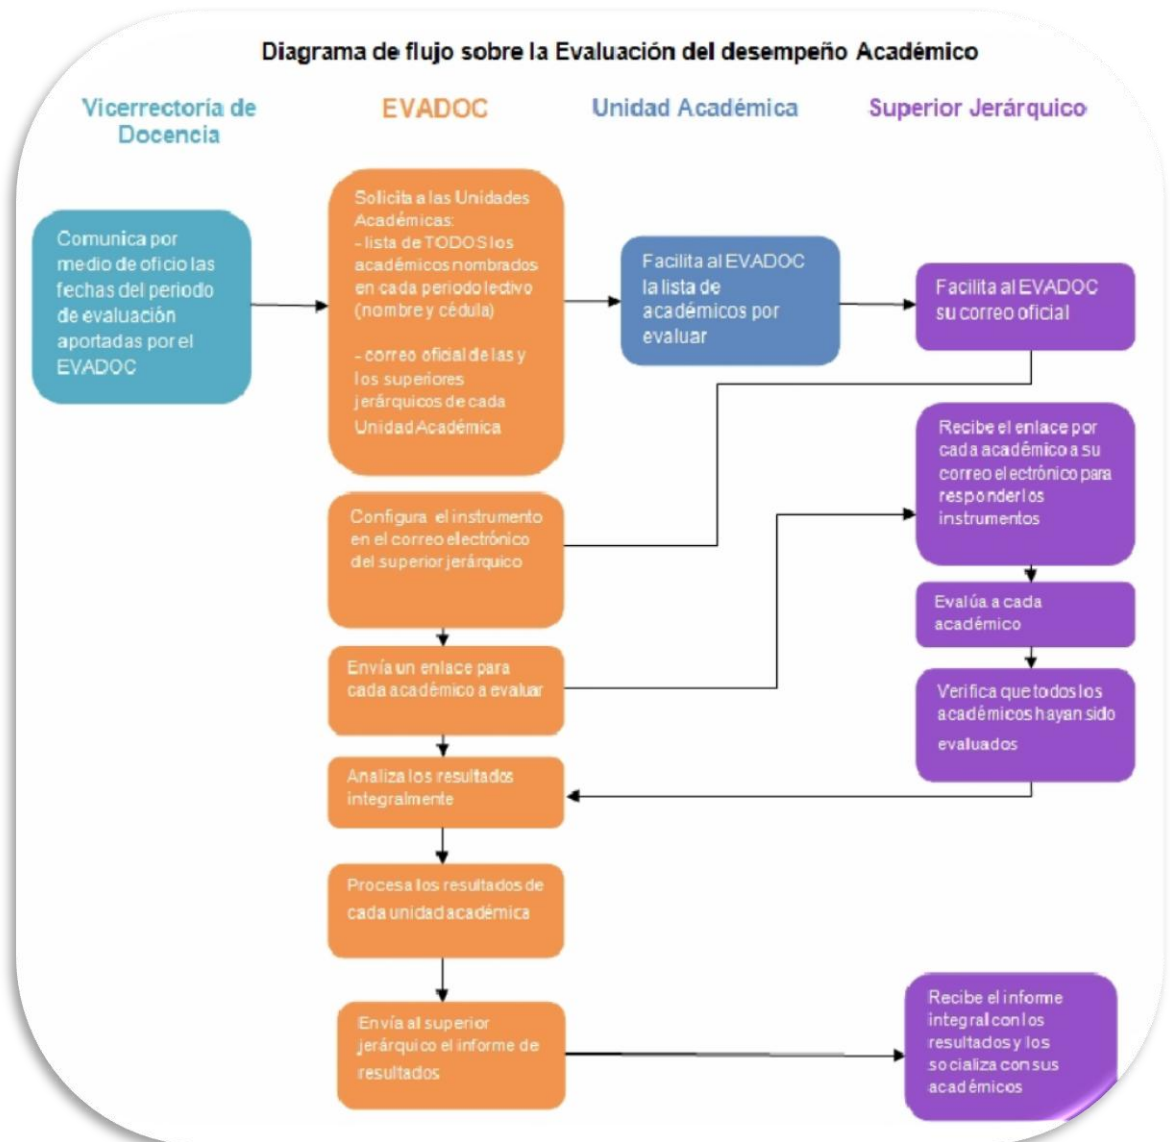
Diagrama de flujo sobre la Evaluación del desempeño Académico

Vicerrectoría de Docencia

EVADOC

Unidad Académica

Superior Jerárquico

Comunica por medio de oficio las fechas del periodo de evaluación aportadas por el EVADOC

Solicita a las Unidades Académicas:
- lista de TODOS los académicos nombrados en cada periodo lectivo (nombre y cédula)

- correo oficial de las y los superiores jerárquicos de cada Unidad Académica

Facilita al EVADOC la lista de académicos por evaluar

Facilita al EVADOC su correo oficial

Configura el instrumento en el correo electrónico del superior jerárquico

Recibe el enlace por cada académico a su correo electrónico para responder los instrumentos

Evalúa a cada académico

Envía un enlace para cada académico a evaluar

Verifica que todos los académicos hayan sido evaluados

Analiza los resultados integralmente

Procesa los resultados de cada unidad académica

Envía al superior jerárquico el informe de resultados

Recibe el informe integral con los resultados y los socializa con sus académicos